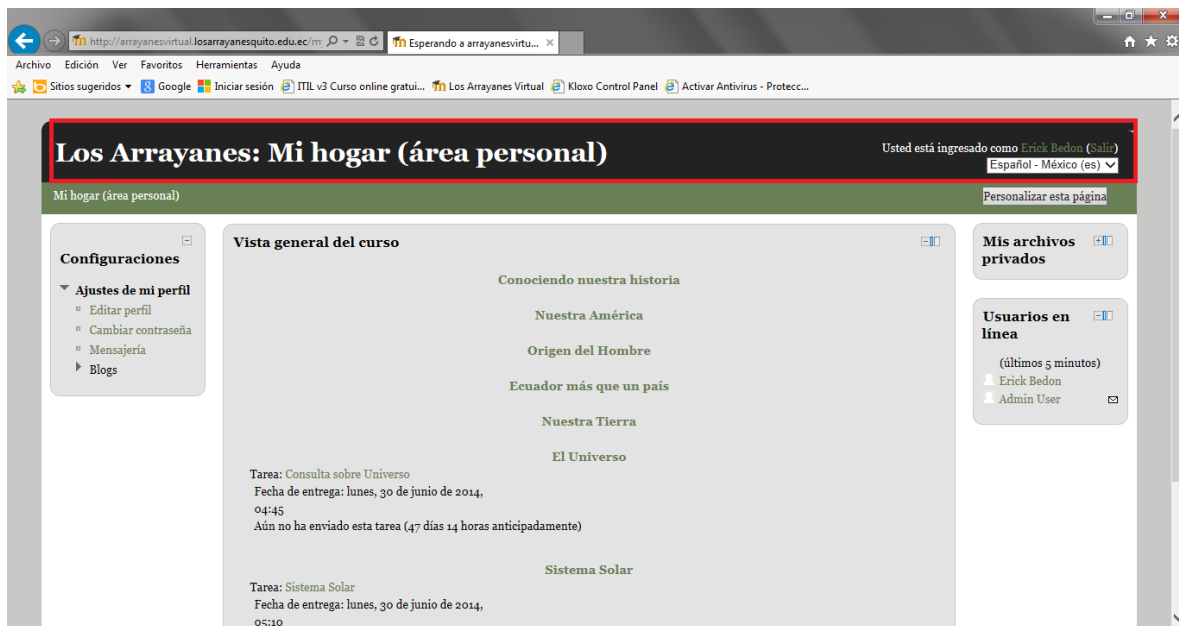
http://arrayanesvirtual.losarrayanesquito.edu.ec/m Esperando a arrayanesvirtu... ×

Archivo Edición Ver Favoritos Herramientas Ayuda

Sitios sugeridos ▾ Google Iniciar sesión ITIL v3 Curso online gratui... Los Arrayanes Virtual Kloxo Control Panel Activar Antivirus - Protecc...

Los Arrayanes: Mi hogar (área personal)

Usted está ingresado como Erick Bedon (Salir)
Español - México (es)

Mi hogar (área personal)

Personalizar esta página

Configuraciones

Ajustes de mi perfil
Editar perfil
Cambiar contraseña
Mensajería
Blogs

Vista general del curso

Conociendo nuestra historia

Nuestra América

Origen del Hombre

Ecuador más que un país

Nuestra Tierra

El Universo

Tarea: Consulta sobre Universo
Fecha de entrega: lunes, 30 de junio de 2014, 04:45
Aún no ha enviado esta tarea (47 días 14 horas anticipadamente)

Sistema Solar

Tarea: Sistema Solar
Fecha de entrega: lunes, 30 de junio de 2014, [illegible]

Mis archivos privados

Usuarios en línea

(últimos 5 minutos)
Erick Bedon
Admin User